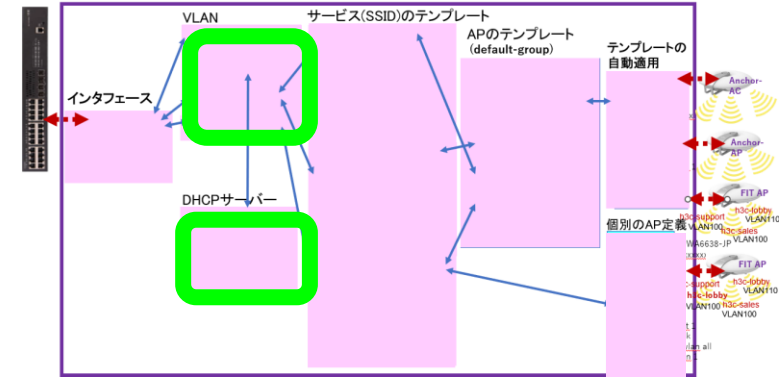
VLAN

サービス(SSID)のテンプレート

APのテンプレート
(default-group)

テンプレートの
自動適用

インタフェース

Anchor-AC

Anchor-AP

FIT AP
h3c-support VLAN100
h3c-lobby VLAN110
h3c-sales VLAN100

DHCPサーバー

個別のAP定義

WA6638-JP

FIT AP
h3c-support
h3c-lobby VLAN110
h3c-lobby
VLAN100
h3c-sales VLAN100

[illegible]
vlan all
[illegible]